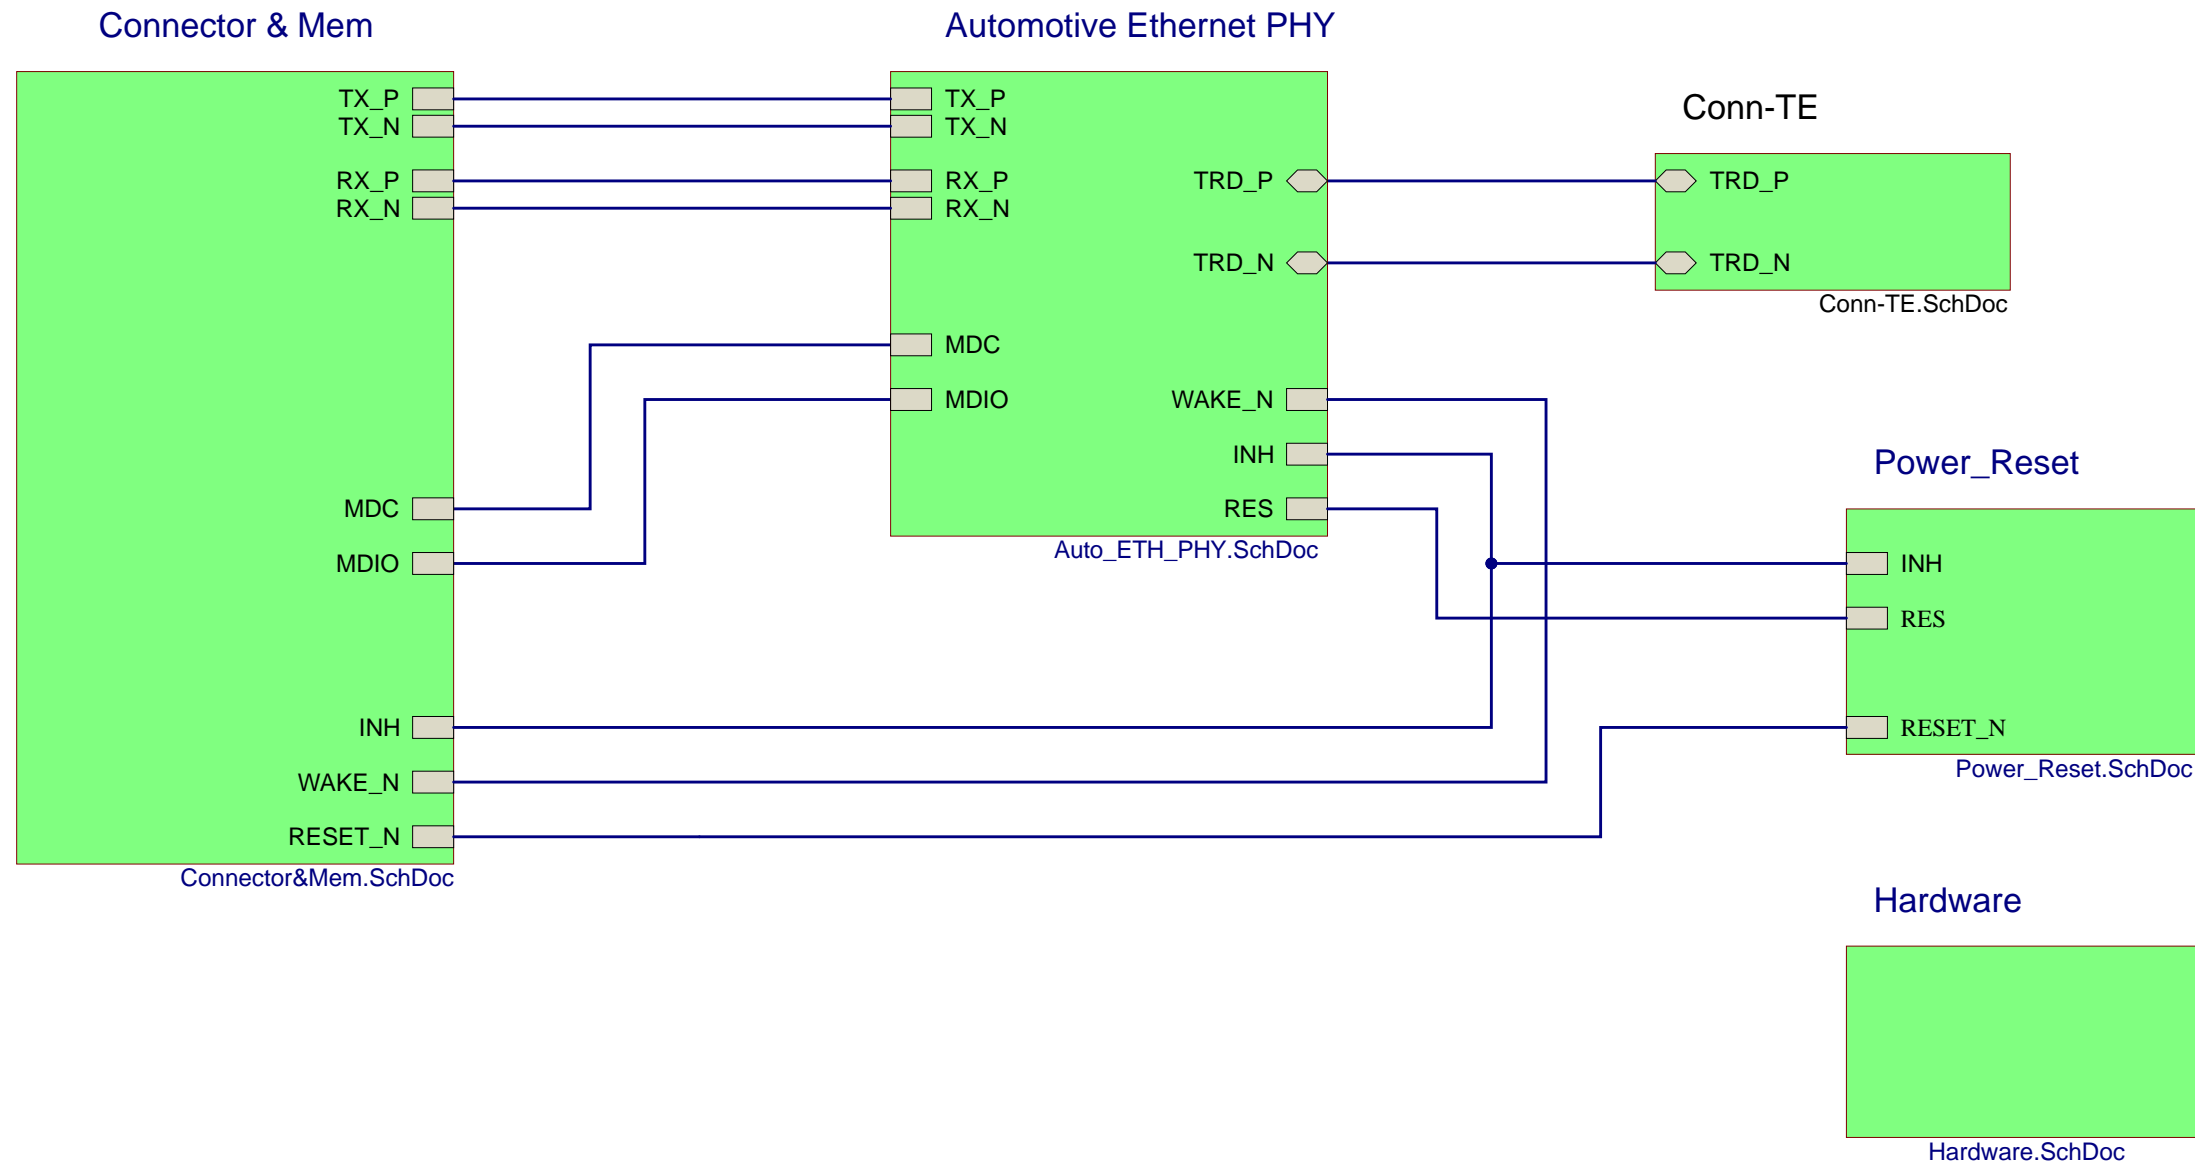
Connector & Mem

TX_P
TX_N
RX_P
RX_N
MDC
MDIO
INH
WAKE_N
RESET_N

Connector&Mem.SchDoc

Automotive Ethernet PHY

TX_P
TX_N
RX_P
RX_N
TRD_P
TRD_N
MDC
MDIO
WAKE_N
INH
RES

Auto_ETH_PHY.SchDoc

Conn-TE

TRD_P
TRD_N

Conn-TE.SchDoc

Power_Reset

INH
RES
RESET_N

Power_Reset.SchDoc

Hardware

Hardware.SchDoc